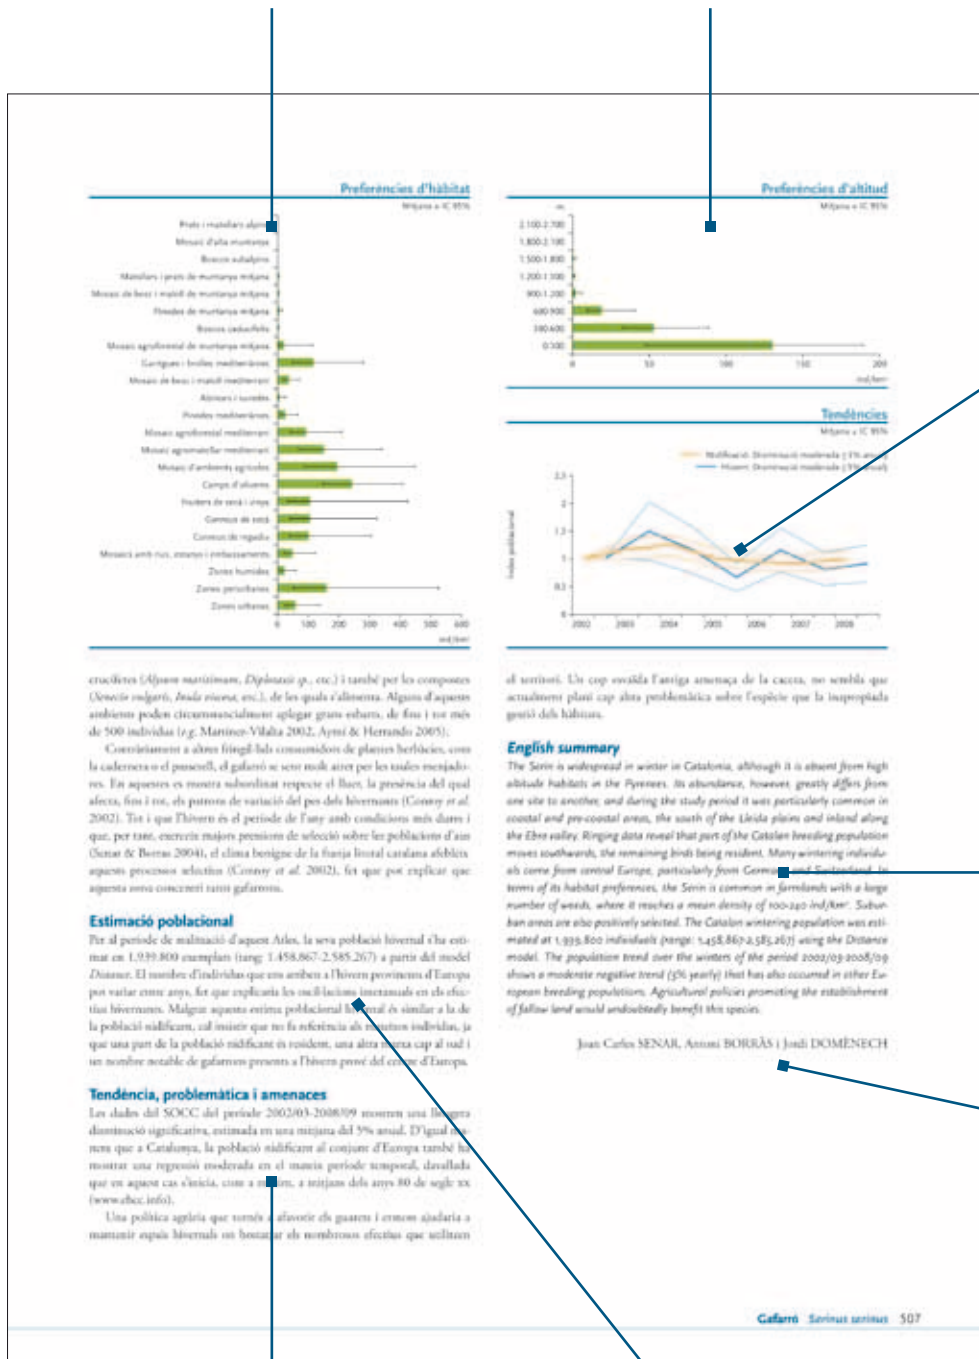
Preferències d'hàbitat

Mitjana ± IC 95%

Prats i matollars alpins
Mosaic d'alta muntanya
Boscos subalpins
Matollars i prats de muntanya mitjana
Mosaic de bosc i matoll de muntanya mitjana
Pinedes de muntanya mitjana
Boscos caducifolis
Mosaic agroforestal de muntanya mitjana
Garrigues i brolles mediterrànies
Mosaic de bosc i matoll mediterrani
Alzinars i suredes
Pinedes mediterrànies
Mosaic agroforestal mediterrani
Mosaic agromatollar mediterrani
Mosaic d'ambients agrícoles
Camps d'albarons
Fruiters de secà i vinyes
Conreus de secà
Conreus de regadiu
Mosaics amb rius, estanys i embassaments
Zones humides
Zones periurbanes
Zones urbanes

0 100 200 300 400 500 600
ind/km²

Preferències d'altitud

Mitjana ± IC 95%

m
2.100-2.700
1.800-2.100
1.500-1.800
1.200-1.500
900-1.200
600-900
300-600
0-300

0 50 100 150 200
ind/km²

Tendències

Mitjana ± IC 95%

Nidificant: Disminució moderada (-1% anual)
Hivernant: Disminució moderada (-5% anual)

Índex poblacional

2,5
2
1,5
1
0,5
0

2002 2003 2004 2005 2006 2007 2008

crucíferes (Alyssum maritimum, Diplotaxis sp., etc.) i també per les compostes (Senecio vulgaris, Inula viscosa, etc.), de les quals s'alimenta. Alguns d'aquests ambients poden circumstancialment aplegar grans eixams, de fins i tot més de 500 individus (e.g. Martínez-Vilalta 2002, Aymí & Herrando 2005).

Contràriament a altres fringíl·lids consumidors de plantes herbàcies, com la cadernera o el passerell, el gafarró se sent molt atret per les taules menjadores. En aquestes es mostra subordinat respecte el lluer, la presència del qual afecta, fins i tot, els patrons de variació del pes dels hivernants (Conroy et al. 2002). Tot i que l'hivern és el període de l'any amb condicions més dures i que, per tant, exerceix majors pressions de selecció sobre les poblacions d'aus (Senar & Borras 2004), el clima benigne de la franja litoral catalana afebleix aquests processos selectius (Conroy et al. 2002), fet que pot explicar que aquesta zona concentri tants gafarrons.

Estimació poblacional

Per al període de realització d'aquest Atles, la seva població hivernal s'ha estimat en 1.939.800 exemplars (rang: 1.458.867-2.585.267) a partir del model Distance. El nombre d'individus que ens arriben a l'hivern provinents d'Europa pot variar entre anys, fet que explicaria les oscil·lacions interanuals en els efectius hivernants. Malgrat aquesta estima poblacional hivernal és similar a la de la població nidificant, cal insistir que no fa referència als mateixos individus, ja que una part de la població nidificant és resident, una altra marxa cap al sud i un nombre notable de gafarrons presents a l'hivern prové del centre d'Europa.

Tendència, problemàtica i amenaces

Les dades del SOCC del període 2002/03-2008/09 mostren una lleugera disminució significativa, estimada en una mitjana del 5% anual. D'igual manera que a Catalunya, la població nidificant al conjunt d'Europa també ha mostrat una regressió moderada en el mateix període temporal, davallada que en aquest cas s'inicia, com a mínim, a mitjans dels anys 80 de segle XX (www.ebcc.info).

Una política agrària que tornés a afavorir els guarets i erms ajudaria a mantenir espais hivernals on bostat er els nombrosos efectius que utilitzen

el territori. Un cop esvaïda l'antiga amenaça de la caça, no sembla que actualment plani cap altra problemàtica sobre l'espècie que la inapropiada gestió dels hàbitats.

English summary

The Serin is widespread in winter in Catalonia, although it is absent from high altitude habitats in the Pyrenees. Its abundance, however, greatly differs from one site to another, and during the study period it was particularly common in coastal and pre-coastal areas, the south of the Lleida plains and inland along the Ebro valley. Ringing data reveal that part of the Catalan breeding population moves southwards, the remaining birds being resident. Many wintering individuals come from central Europe, particularly from Germany and Switzerland. In terms of its habitat preferences, the Serin is common in farmlands with a large number of weeds, where it reaches a mean density of 100-240 ind/km². Suburban areas are also positively selected. The Catalan wintering population was estimated at 1,939,800 individuals (range: 1,458,867-2,585,267) using the Distance model. The population trend over the winters of the period 2002/03-2008/09 shows a moderate negative trend (5% yearly) that has also occurred in other European breeding populations. Agricultural policies promoting the establishment of fallow land would undoubtedly benefit this species.

Joan Carles SENAR, Antoni BORRÀS i Jordi DOMÈNECH

Gafarró Serinus serinus 507